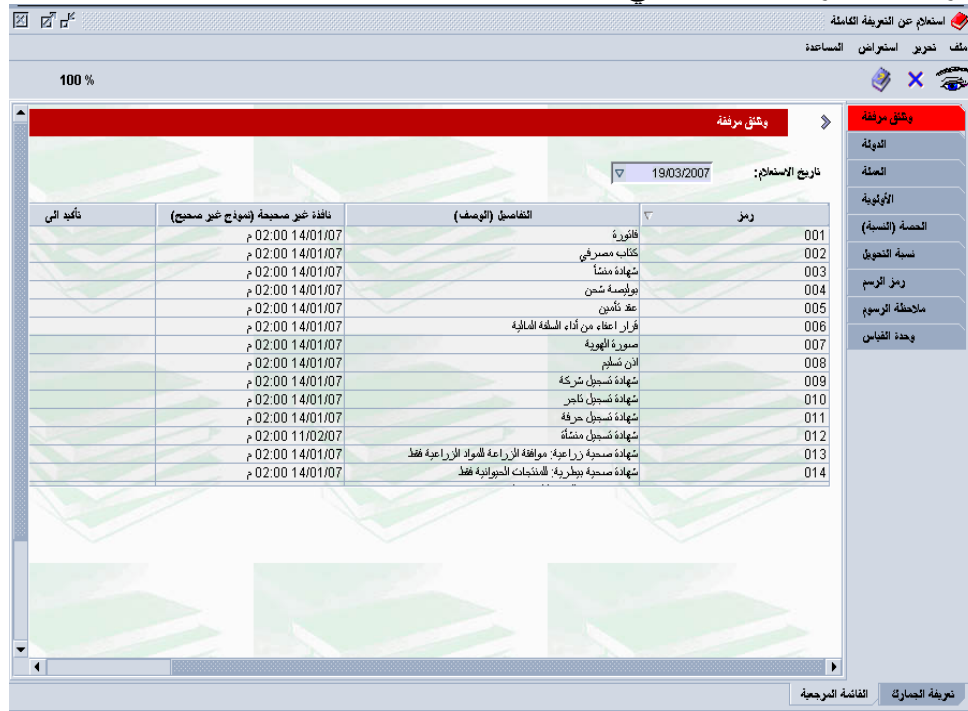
استعلام عن التعريفة الكاملة

ملف تحرير استعراض المساعدة

100 %

وثائق مرفقة
الدولة
العملة
الأولوية
الحصة (النسبة)
نسبة التحويل
رمز الرسم
ملاحظة الرسوم
وحدة القياس

وثائق مرفقة

تاريخ الاستعلام: 19/03/2007

| رمز | التفاصيل (الوصف) | نافذة غير صحيحة (نموذج غير صحيح) | تأكيد الى |
|---|---|---|---|
| 001 | فاتورة | 14/01/07 02:00 م | |
| 002 | كتاب مصرفي | 14/01/07 02:00 م | |
| 003 | شهادة منشأ | 14/01/07 02:00 م | |
| 004 | بوليصة شحن | 14/01/07 02:00 م | |
| 005 | عقد تأمين | 14/01/07 02:00 م | |
| 006 | قرار اعفاء من أداء السلفة الثابتة | 14/01/07 02:00 م | |
| 007 | صورة الهوية | 14/01/07 02:00 م | |
| 008 | اذن تسليم | 14/01/07 02:00 م | |
| 009 | شهادة تسجيل شركة | 14/01/07 02:00 م | |
| 010 | شهادة تسجيل تاجر | 14/01/07 02:00 م | |
| 011 | شهادة تسجيل حرفة | 14/01/07 02:00 م | |
| 012 | شهادة تسجيل منشأة | 11/02/07 02:00 م | |
| 013 | شهادة صحية زراعية: موافقة الزراعة للمواد الزراعية فقط | 14/01/07 02:00 م | |
| 014 | شهادة صحية بيطرية: للمنتجات الحيوانية فقط | 14/01/07 02:00 م | |

تعريفة الجمارك القائمة المرجعية